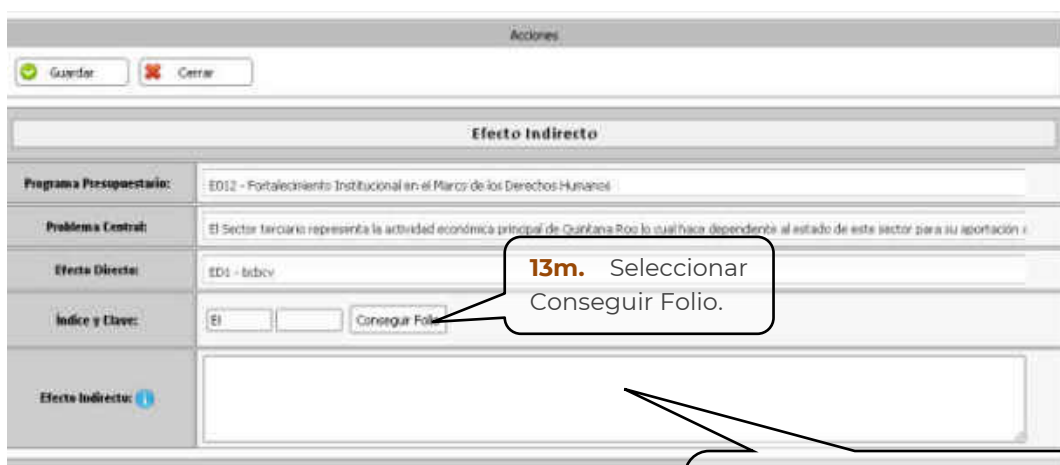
Acciones

Guardar
Cerrar

Efecto Indirecto

Programa Presupuestario:
E012 - Fortalecimiento Institucional en el Marco de los Derechos Humanos

Problema Central:
El Sector terciario representa la actividad económica principal de Quintana Roo lo cual hace dependiente al estado de este sector para su aportación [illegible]

Efecto Directo:
ED1 - bdbcv

Índice y Clave:
EI
Conseguir Folio

13m. Seleccionar Conseguir Folio.

Efecto Indirecto: